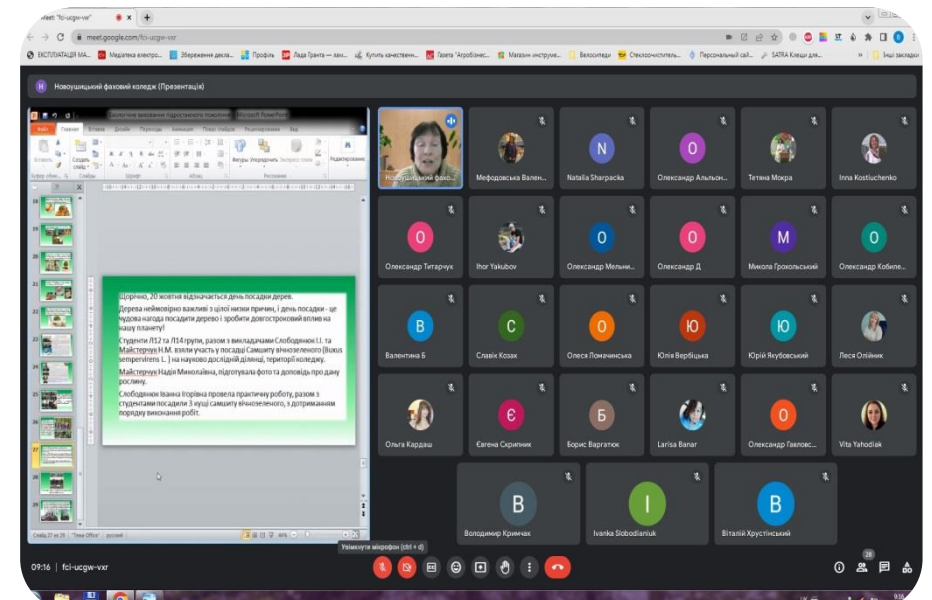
Meet: "fci-ucgw-vxr"

meet.google.com/fci-ucgw-vxr

ЕКСПЛУАТАЦІЯ МА... Медіатека електро... Збереження декла... Профіль Лада Гранта — хэч... Купить качественн... Газета "Агробізнес... Магазин інструме... Велосипеди Стеклоочистител... Персональный сай... SATRA Клещи для... Інші закладки

Новоушицький фаховий коледж (Презентація)

Щорічно, 20 жовтня відзначається день посадки дерев.

Дерева неймовірно важливі з цілої низки причин, і день посадки - це чудова нагода посадити дерево і зробити довгостроковий вплив на нашу планету!

Студенти Л12 та Л14 групи, разом з викладачами Слободянюк І.І. та Майстерчук Н.М. взяли участь у посадці Самшиту вічнозеленого (Buxus sempervirens L. ) на науково дослідній ділянці, території коледжу.

Майстерчук Надія Миколаївна, підготувала фото та доповідь про дану рослину.

Слободянюк Іванна Ігорівна провела практичну роботу, разом з студентами посадили 3 кущі самшиту вічнозеленого, з дотриманням порядку виконання робіт.

Новоушицький фахо...
Мефодовська Вален...
Natalia Sharpacka
Олександр Альльон...
Тетяна Мокра
Inna Kostiuchenko
Олександр Титарчук
Ihor Yakubov
Олександр Мельни...
Олександр Д
Микола Грохольський
Олександр Кобиле...
Валентина Б
Славік Козак
Олеся Ломачинська
Юлія Вербіцька
Юрій Якубовський
Леся Олійник
Ольга Кардаш
Євгена Скрипник
Борис Варгатюк
Larisa Banar
Олександр Гаклос...
Vita Yahodiak
Володимир Кримчак
Ivanka Slobodianiuk
Віталій Христінський

Увімкнути мікрофон (ctrl + d)

09:16 | fci-ucgw-vxr

28